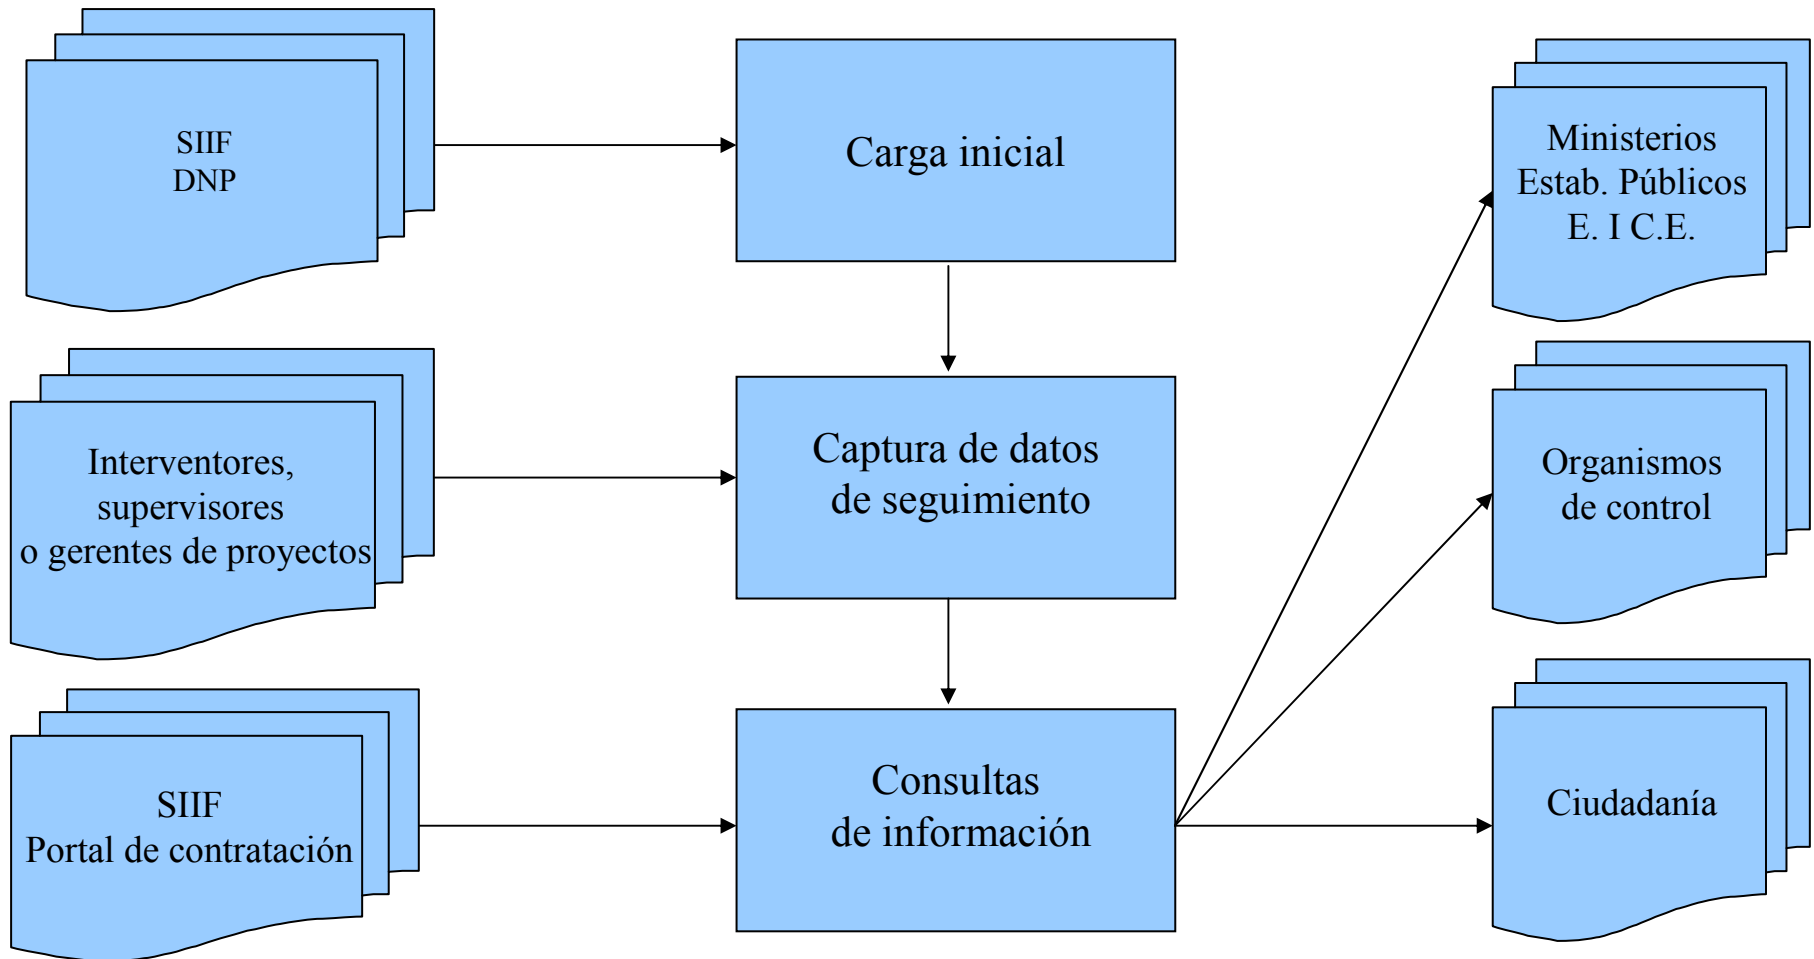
SIIF
DNP

Carga inicial

Ministerios
Estab. Públicos
E. I C.E.

Interventores,
supervisores
o gerentes de proyectos

Captura de datos
de seguimiento

Organismos
de control

SIIF
Portal de contratación

Consultas
de información

Ciudadanía